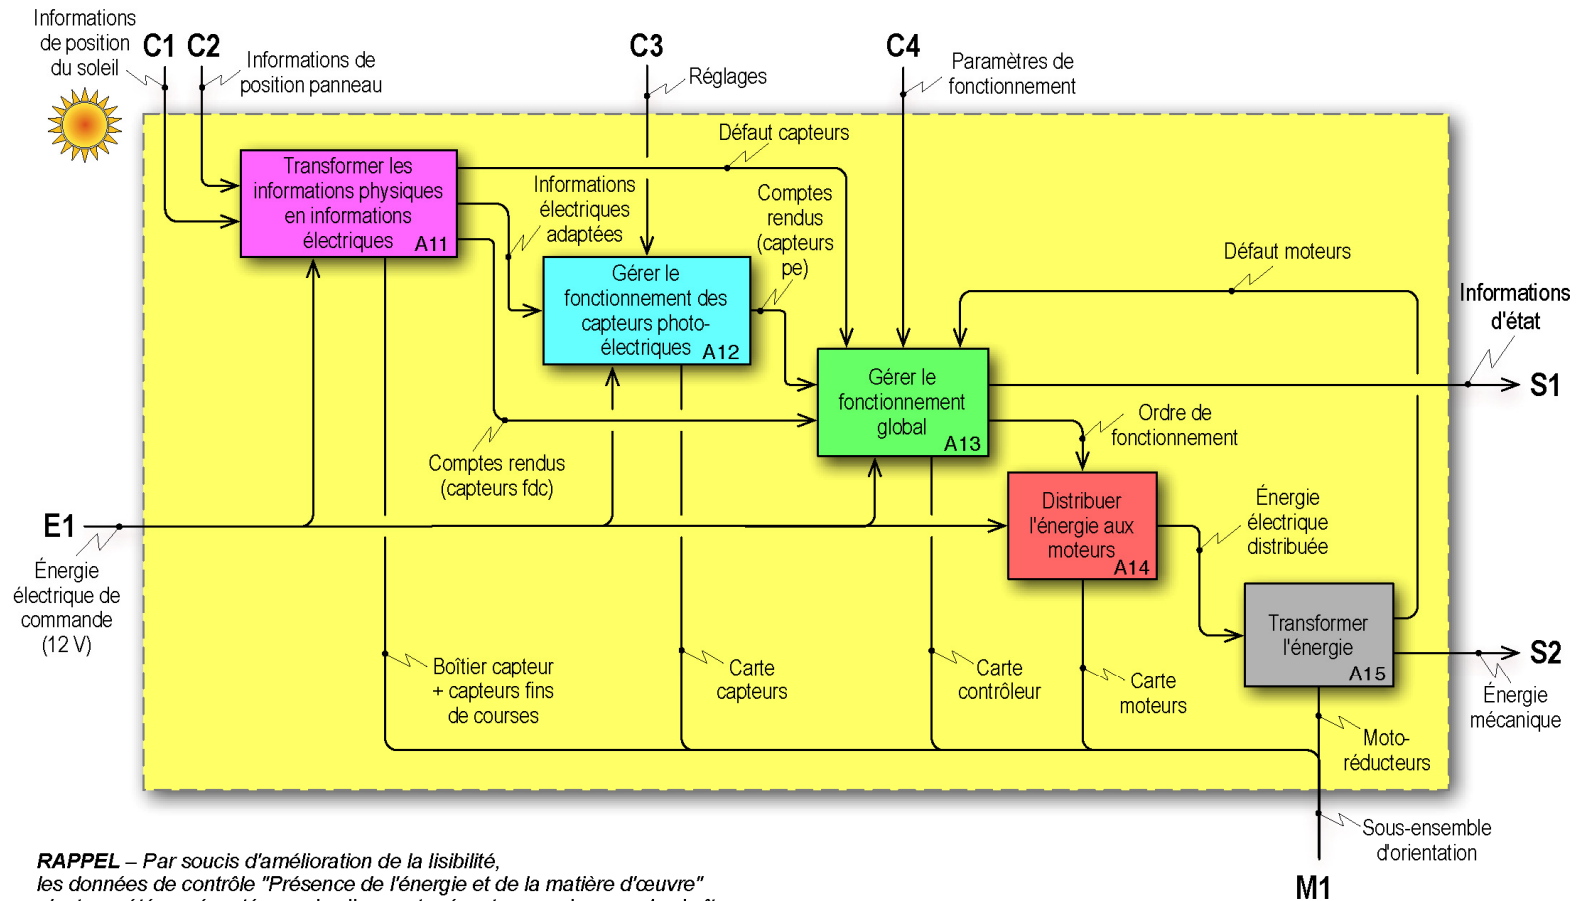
Informations de position du soleil

C1 C2

Informations de position panneau

C3

Réglages

C4

Paramètres de fonctionnement

Défaut capteurs

Transformer les informations physiques en informations électriques A11

Informations électriques adaptées

Comptes rendus (capteurs pe)

Gérer le fonctionnement des capteurs photo-électriques A12

Défaut moteurs

Informations d'état

Gérer le fonctionnement global A13

S1

Ordre de fonctionnement

Comptes rendus (capteurs fdc)

E1

Énergie électrique de commande (12 V)

Distribuer l'énergie aux moteurs A14

Énergie électrique distribuée

Transformer l'énergie A15

S2

Énergie mécanique

Boîtier capteur + capteurs fins de courses

Carte capteurs

Carte contrôleur

Carte moteurs

Moto-réducteurs

Sous-ensemble d'orientation

M1

RAPPEL – Par soucis d'amélioration de la lisibilité, les données de contrôle "Présence de l'énergie et de la matière d'œuvre" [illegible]